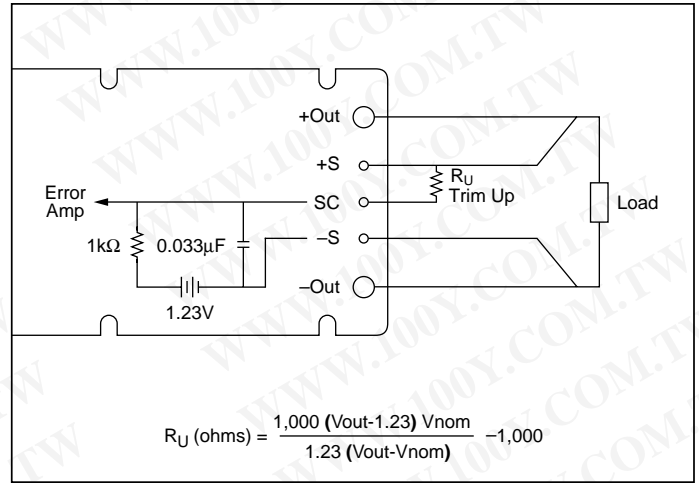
WWW.100Y.COM.TW

+Out

+S

$R_U$
Trim Up

Error
Amp

SC

Load

1kΩ

0.033μF

–S

–Out

1.23V

$R_U$ (ohms) = $\frac{1,000 \textbf{(}Vout-1.23\textbf{)} Vnom}{1.23 \textbf{(}Vout-Vnom\textbf{)}}$ –1,000